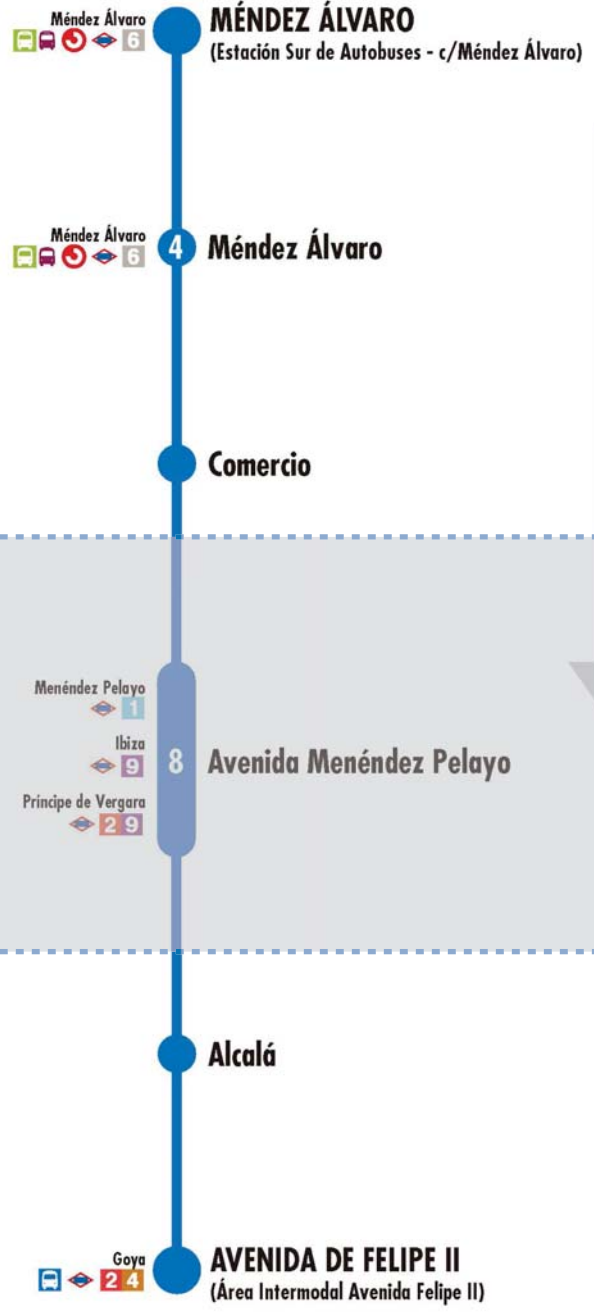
Méndez Álvaro
6
MÉNDEZ ÁLVARO
(Estación Sur de Autobuses - c/Méndez Álvaro)

Méndez Álvaro
6
4
Méndez Álvaro

Comercio

Menéndez Pelayo
1
Ibiza
9
Príncipe de Vergara
2 9
8
Avenida Menéndez Pelayo

Alcalá

Goya
2 4
AVENIDA DE FELIPE II
(Área Intermodal Avenida Felipe II)